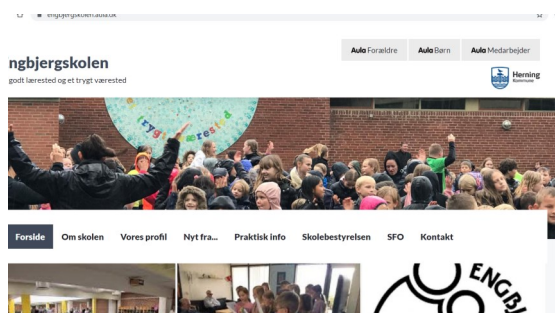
engbjergskolen.aula.dk

ngbjergskolen
godt lærested og et trygt værested

Aula Forældre
Aula Børn
Aula Medarbejder

Herning Kommune

trygt værested

Forside
Om skolen
Vores profil
Nyt fra...
Praktisk info
Skolebestyrelsen
SFO
Kontakt

ENGBJ